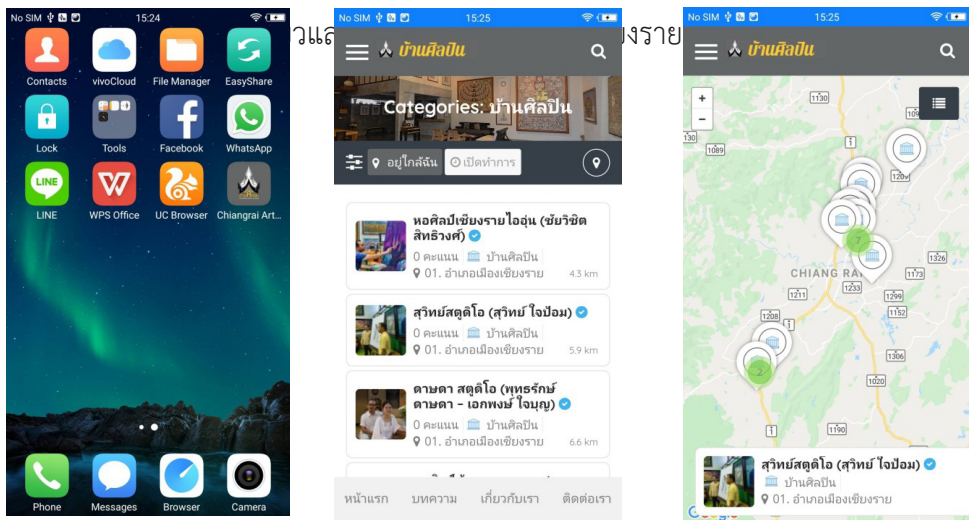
No SIM 15:24

Contacts
vivoCloud
File Manager
EasyShare
Lock
Tools
Facebook
WhatsApp
LINE
WPS Office
UC Browser
Chiangrai Art...

Phone
Messages
Browser
Camera

วแล

No SIM 15:25

บ้านศิลปิน

Categories: บ้านศิลปิน

อยู่ใกล้ฉัน
เปิดทำการ

หอศิลป์เชียงรายไออุ่น (ชัยวิชิต สิทธิวงศ์)
0 คะแนน บ้านศิลปิน
01. อำเภอเมืองเชียงราย 4.3 km

สุวิทย์สตูดิโอ (สุวิทย์ ใจป้อม)
0 คะแนน บ้านศิลปิน
01. อำเภอเมืองเชียงราย 5.9 km

ดาษดา สตูดิโอ (พุทธรักษ์ ดาษดา - เอกพงษ์ ใจบุญ)
0 คะแนน บ้านศิลปิน
01. อำเภอเมืองเชียงราย 6.6 km

หน้าแรก
บทความ
เกี่ยวกับเรา
ติดต่อเรา

งราย

No SIM 15:25

บ้านศิลปิน

+
-
1130
1089
1
120
7
CHIANG RAI
1211
1233
1173
1326
1299
1152
1208
2
1306
1020
1

สุวิทย์สตูดิโอ (สุวิทย์ ใจป้อม)
บ้านศิลปิน
01. อำเภอเมืองเชียงราย